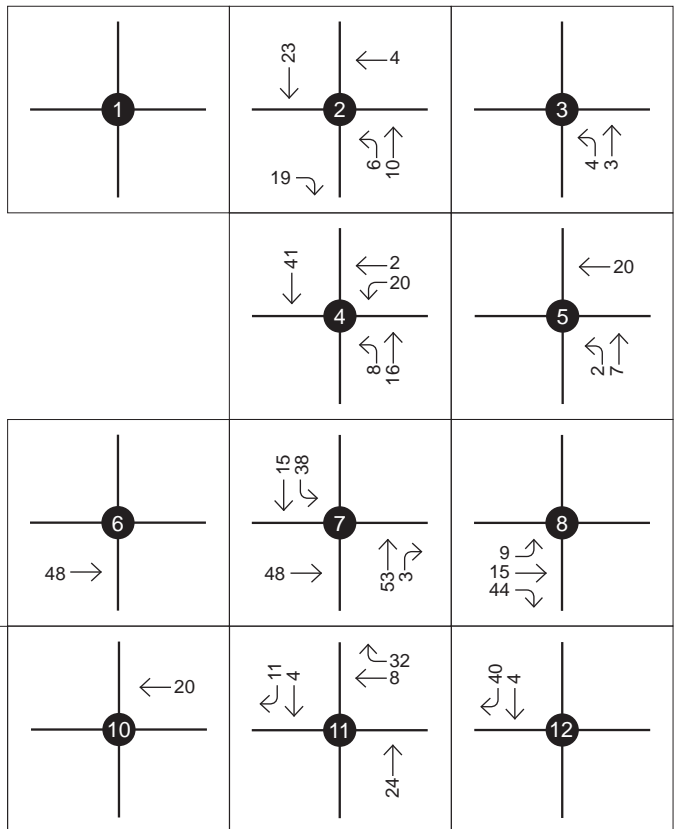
| | | |
|---|---|---|
| 1 | 23<br>4<br>2<br>6 10<br>19 | 3<br>4 3 |
| | 41<br>2<br>20<br>4<br>8 16 | 20<br>5<br>2 7 |
| 6<br>48 | 15 38<br>7<br>48<br>53 3 | 8<br>9<br>15<br>44 |
| 20<br>10 | 11 4<br>32<br>8<br>11<br>24 | 40 4<br>12 |